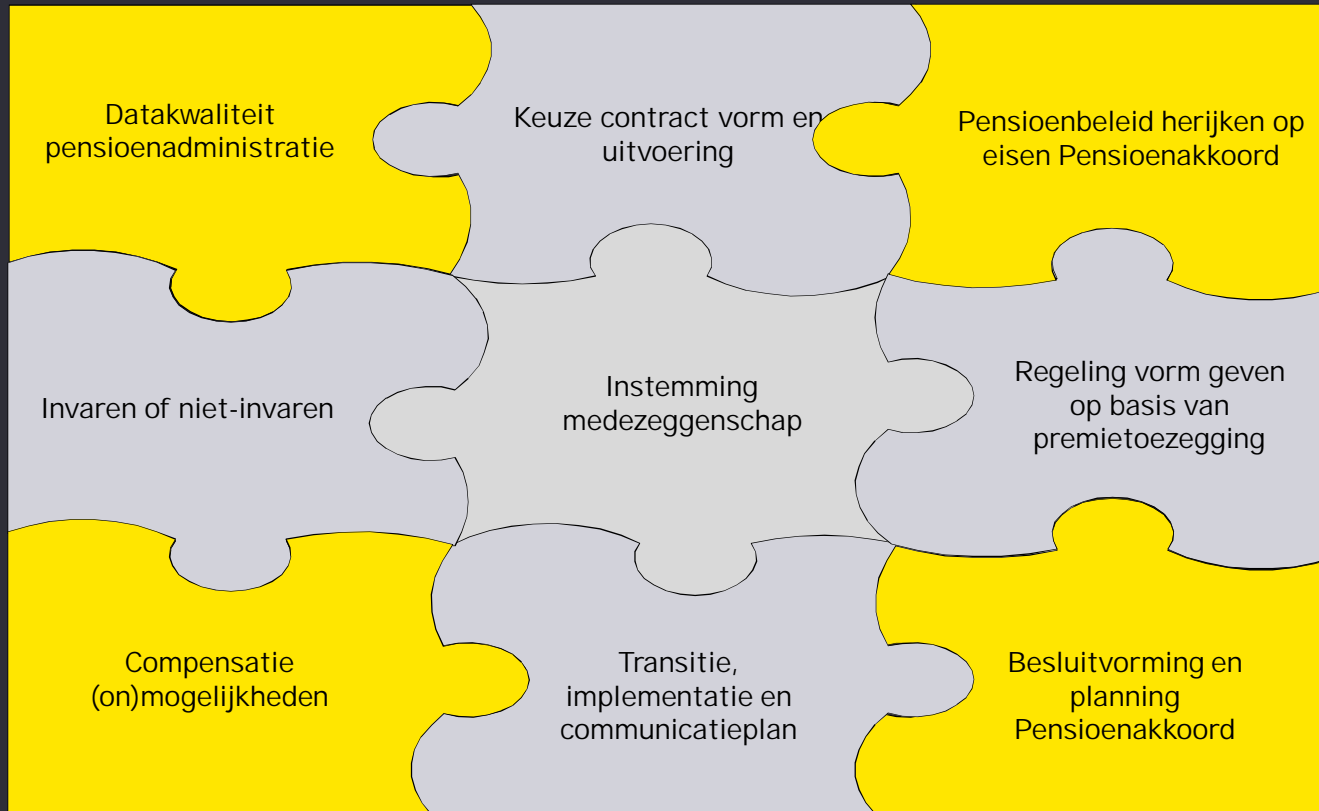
Datakwaliteit pensioenadministratie

Keuze contract vorm en uitvoering

Pensioenbeleid herijken op eisen Pensioenakkoord

Invaren of niet-invaren

Instemming medezeggenschap

Regeling vorm geven op basis van premietoezegging

Compensatie (on)mogelijkheden

Transitie, implementatie en communicatieplan

Besluitvorming en planning Pensioenakkoord